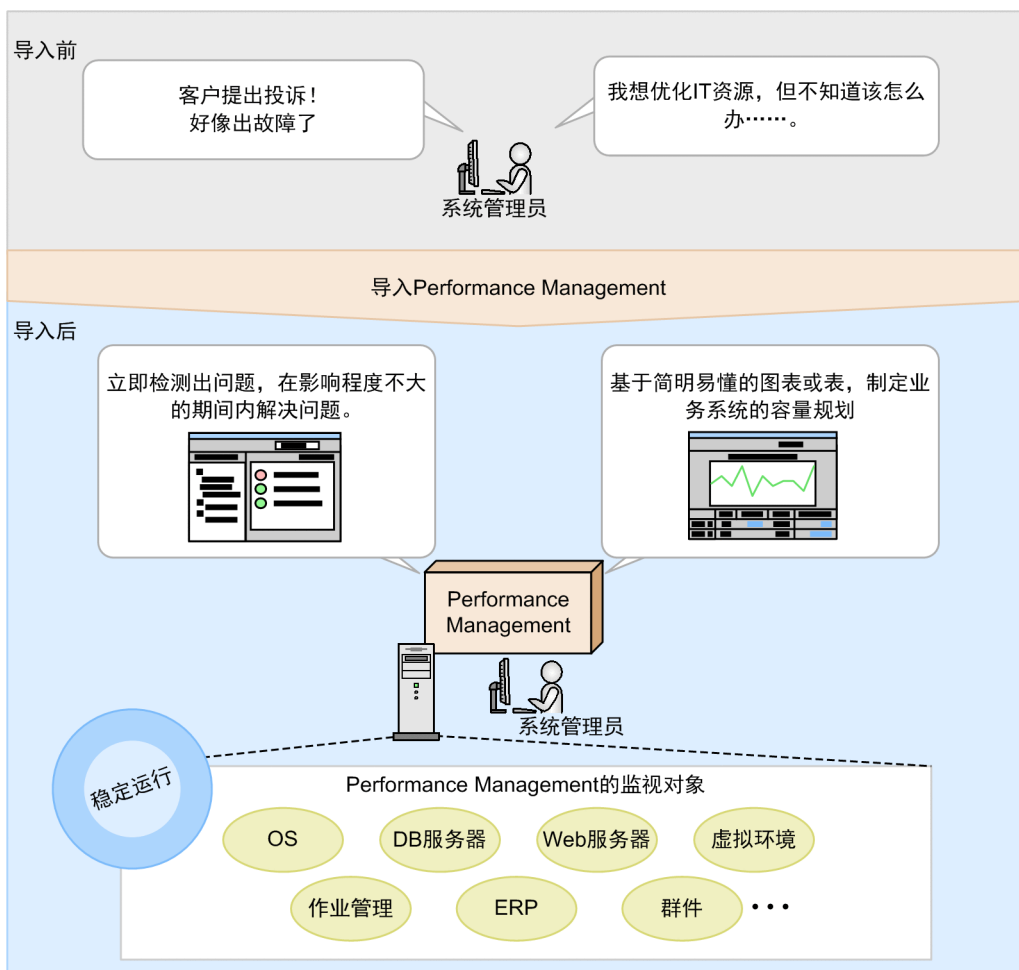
导入前

客户提出投诉！
好像出故障了

我想优化IT资源，但不知道该怎么办……。

系统管理员

导入Performance Management

导入后

立即检测出问题，在影响程度不大的期间内解决问题。

基于简明易懂的图表或表，制定业务系统的容量规划

Performance Management

系统管理员

稳定运行

Performance Management的监视对象

OS

DB服务器

Web服务器

虚拟环境

作业管理

ERP

群件

• • •